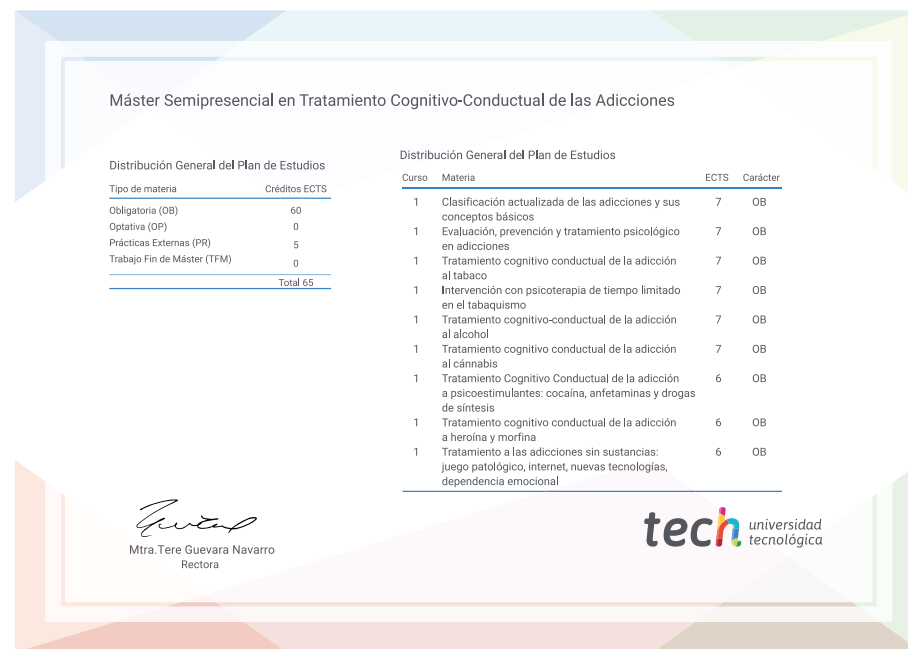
Máster Semipresencial en Tratamiento Cognitivo-Conductual de las Adicciones

Distribución General del Plan de Estudios

| Tipo de materia | Créditos ECTS |
|---|---|
| Obligatoria (OB) | 60 |
| Optativa (OP) | 0 |
| Prácticas Externas (PR) | 5 |
| Trabajo Fin de Máster (TFM) | 0 |
| | Total 65 |

Distribución General del Plan de Estudios

| Curso | Materia | ECTS | Carácter |
|---|---|---|---|
| 1 | Clasificación actualizada de las adicciones y sus conceptos básicos | 7 | OB |
| 1 | Evaluación, prevención y tratamiento psicológico en adicciones | 7 | OB |
| 1 | Tratamiento cognitivo conductual de la adicción al tabaco | 7 | OB |
| 1 | Intervención con psicoterapia de tiempo limitado en el tabaquismo | 7 | OB |
| 1 | Tratamiento cognitivo-conductual de la adicción al alcohol | 7 | OB |
| 1 | Tratamiento cognitivo conductual de la adicción al cánnabis | 7 | OB |
| 1 | Tratamiento Cognitivo Conductual de la adicción a psicoestimulantes: cocaína, anfetaminas y drogas de síntesis | 6 | OB |
| 1 | Tratamiento cognitivo conductual de la adicción a heroína y morfina | 6 | OB |
| 1 | Tratamiento a las adicciones sin sustancias: juego patológico, internet, nuevas tecnologías, dependencia emocional | 6 | OB |

Mtra.Tere Guevara Navarro
Rectora

tech universidad tecnológica